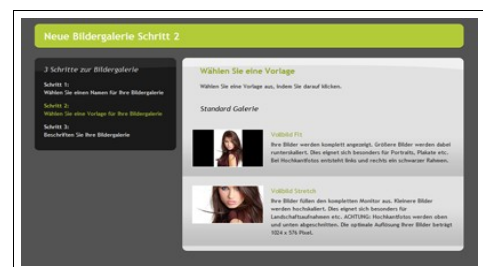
Neue Bildergalerie Schritt 2

3 Schritte zur Bildergalerie

Schritt 1:
Wählen Sie einen Namen für Ihre Bildergalerie

Schritt 2:
Wählen Sie eine Vorlage für Ihre Bildergalerie

Schritt 3:
Beschriften Sie Ihre Bildergalerie

Wählen Sie eine Vorlage

Wählen Sie eine Vorlage aus, indem Sie darauf klicken.

Standard Galerie

Vollbild Fit

Ihre Bilder werden komplett angezeigt. Größere Bilder werden dabei runterskaliert. Dies eignet sich besonders für Portraits, Plakate etc. Bei Hochkantfotos entsteht links und rechts ein schwarzer Rahmen.

Vollbild Stretch

Ihre Bilder füllen den kompletten Monitor aus. Kleinere Bilder werden hochskaliert. Dies eignet sich besonders für Landschaftsaufnahmen etc. ACHTUNG: Hochkantfotos werden oben und unten abgeschnitten. Die optimale Auflösung Ihrer Bilder beträgt 1024 x 576 Pixel.